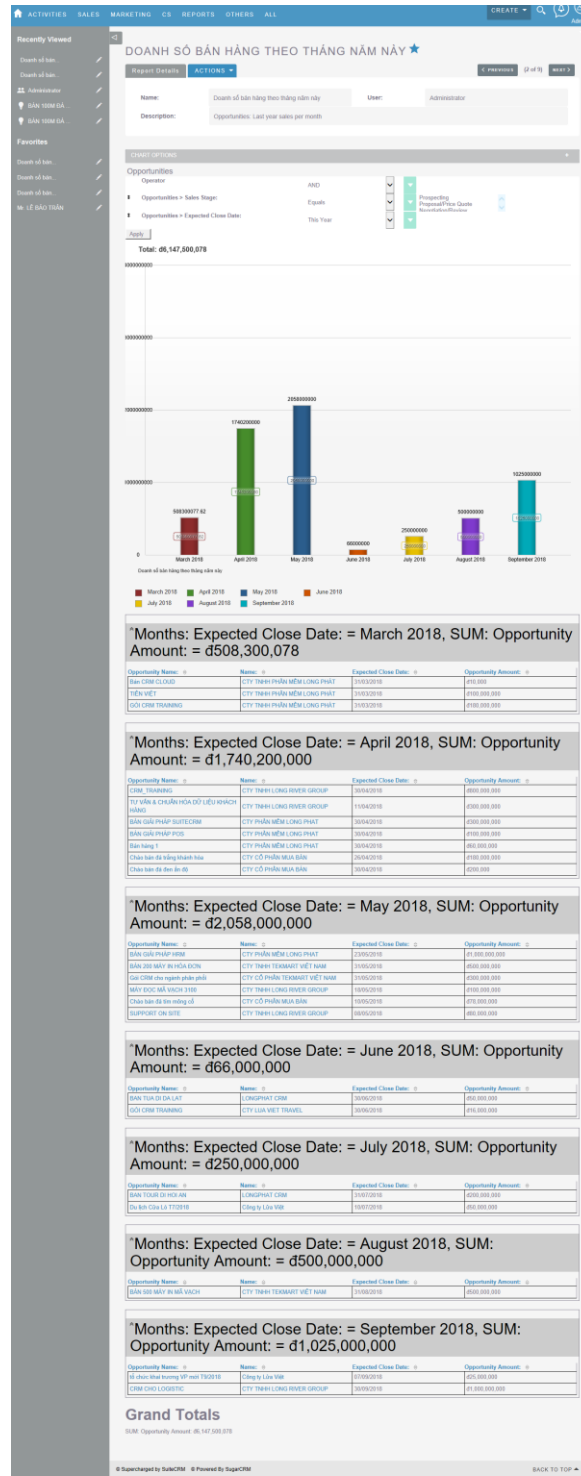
ACTIVITIES SALES MARKETING CS REPORTS OTHERS ALL

CREATE

Recently Viewed

Doanh số bán...

Doanh số bán...

Administrator

BÁN 100M ĐÁ...

BÁN 100M ĐÁ...

Favorites

Doanh số bán...

Doanh số bán...

Doanh số bán...

LÊ BẢO TRÂN

DOANH SỐ BÁN HÀNG THEO THÁNG NĂM NÀY ★

Report Details ACTIONS

PREVIOUS (2 of 9) NEXT

Name: Doanh số bán hàng theo tháng năm này User: Administrator

Description: Opportunities: Last year sales per month

CHART OPTIONS

Opportunities

Operator AND

Opportunities > Sales Stage: Equals Prospecting Proposal/Price Quote Negotiation/Review

Opportunities > Expected Close Date: This Year

Apply

Total: đ6,147,500,078

3000000000

2000000000

1000000000

0

508300077.82 1740200000 2058000000 66000000 250000000 500000000 1025000000

March 2018 April 2018 May 2018 June 2018 July 2018 August 2018 September 2018

Doanh số bán hàng theo tháng năm này

March 2018 April 2018 May 2018 June 2018 July 2018 August 2018 September 2018

Months: Expected Close Date: = March 2018, SUM: Opportunity Amount: = đ508,300,078

| Opportunity Name: | Account Name: | Expected Close Date: | Opportunity Amount: |
|---|---|---|---|
| Bán CRM CLOUD | CTY TNHH PHẦN MỀM LONG PHÁT | 31/03/2018 | đ10,000 |
| TIẾN VIỆT | CTY TNHH PHẦN MỀM LONG PHÁT | 31/03/2018 | đ100,000,000 |
| GÓI CRM TRAINING | CTY TNHH PHẦN MỀM LONG PHÁT | 31/03/2018 | đ100,000,000 |

Months: Expected Close Date: = April 2018, SUM: Opportunity Amount: = đ1,740,200,000

| Opportunity Name: | Account Name: | Expected Close Date: | Opportunity Amount: |
|---|---|---|---|
| CRM_TRAINING | CTY TNHH LONG RIVER GROUP | 30/04/2018 | đ800,000,000 |
| TƯ VẤN & CHUẨN HÓA DỮ LIỆU KHÁCH HÀNG | CTY TNHH LONG RIVER GROUP | 11/04/2018 | đ300,000,000 |
| BÁN GIẢI PHÁP SUITECRM | CTY PHẦN MỀM LONG PHÁT | 30/04/2018 | đ300,000,000 |
| BÁN GIẢI PHÁP POS | CTY PHẦN MỀM LONG PHÁT | 30/04/2018 | đ100,000,000 |
| Bán hàng 1 | CTY PHẦN MỀM LONG PHÁT | 30/04/2018 | đ60,000,000 |
| Chào bán đá trắng khánh hòa | CTY CỔ PHẦN MUA BÁN | 26/04/2018 | đ180,000,000 |
| Chào bán đá đen ấn độ | CTY CỔ PHẦN MUA BÁN | 30/04/2018 | đ200,000 |

Months: Expected Close Date: = May 2018, SUM: Opportunity Amount: = đ2,058,000,000

| Opportunity Name: | Account Name: | Expected Close Date: | Opportunity Amount: |
|---|---|---|---|
| BÁN GIẢI PHÁP HRM | CTY PHẦN MỀM LONG PHÁT | 23/05/2018 | đ1,500,000,000 |
| BÁN 200 MÁY IN HÓA ĐƠN | CTY TNHH TEKMART VIỆT NAM | 31/05/2018 | đ500,000,000 |
| Gói CRM cho ngành phân phối | CTY CỔ PHẦN TEKMART VIỆT NAM | 31/05/2018 | đ300,000,000 |
| MÁY ĐỌC MÃ VẠCH 3100 | CTY TNHH LONG RIVER GROUP | 18/05/2018 | đ100,000,000 |
| Chào bán đá tím mộng cổ | CTY CỔ PHẦN MUA BÁN | 18/05/2018 | đ70,000,000 |
| SUPPORT ON SITE | CTY TNHH LONG RIVER GROUP | 08/05/2018 | đ80,000,000 |

Months: Expected Close Date: = June 2018, SUM: Opportunity Amount: = đ66,000,000

| Opportunity Name: | Account Name: | Expected Close Date: | Opportunity Amount: |
|---|---|---|---|
| BÁN TUA ĐI ĐÀ LẠT | LONGPHAT CRM | 30/06/2018 | đ50,000,000 |
| GÓI CRM TRAINING | CTY LUA VIET TRAVEL | 30/06/2018 | đ16,000,000 |

Months: Expected Close Date: = July 2018, SUM: Opportunity Amount: = đ250,000,000

| Opportunity Name: | Account Name: | Expected Close Date: | Opportunity Amount: |
|---|---|---|---|
| BÁN TOUR ĐI HỘI AN | LONGPHAT CRM | 31/07/2018 | đ200,000,000 |
| Du lịch Cửa Lò T7/2018 | Công ty Lửa Việt | 19/07/2018 | đ50,000,000 |

Months: Expected Close Date: = August 2018, SUM: Opportunity Amount: = đ500,000,000

| Opportunity Name: | Account Name: | Expected Close Date: | Opportunity Amount: |
|---|---|---|---|
| BÁN 500 MÁY IN MÃ VẠCH | CTY TNHH TEKMART VIỆT NAM | 31/08/2018 | đ500,000,000 |

Months: Expected Close Date: = September 2018, SUM: Opportunity Amount: = đ1,025,000,000

| Opportunity Name: | Account Name: | Expected Close Date: | Opportunity Amount: |
|---|---|---|---|
| tổ chức khai trương VP mới T9/2018 | Công ty Lửa Việt | 07/09/2018 | đ25,000,000 |
| CRM CHO LOGISTIC | CTY TNHH LONG RIVER GROUP | 30/09/2018 | đ1,000,000,000 |

Grand Totals

SUM: Opportunity Amount: đ6,147,500,078

© Supercharged by SuiteCRM © Powered By SugarCRM

BACK TO TOP